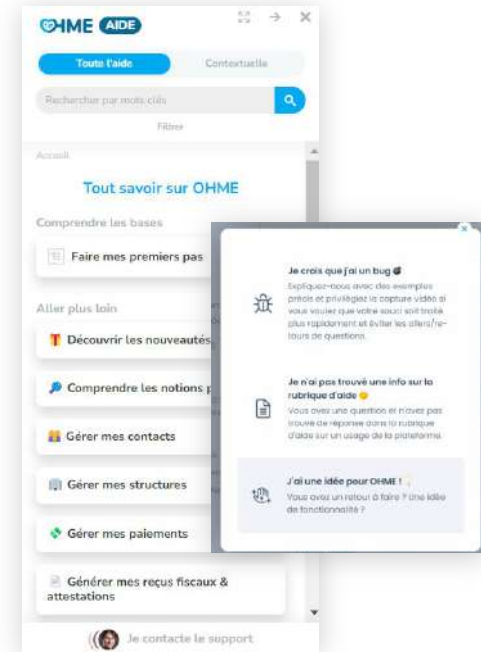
OHME AIDE

Toute l'aide
Contextuelle

Rechercher par mots clés

Filtres

Accueil

Tout savoir sur OHME

Comprendre les bases

Faire mes premiers pas

Aller plus loin

Découvrir les nouveautés

Comprendre les notions

Gérer mes contacts

Gérer mes structures

Gérer mes paiements

Générer mes reçus fiscaux & attestations

Je contacte le support

Je crois que j'ai un bug
Expliquez-nous avec des exemples précis et privilégiez la capture vidéo si vous voulez que votre souci soit traité plus rapidement et éviter les allers/retours de questions.

Je n'ai pas trouvé une info sur la rubrique d'aide
Vous avez une question et n'avez pas trouvé de réponse dans la rubrique d'aide sur un usage de la plateforme.

J'ai une idée pour OHME !
Vous avez un retour à faire ? Une idée de fonctionnalité ?